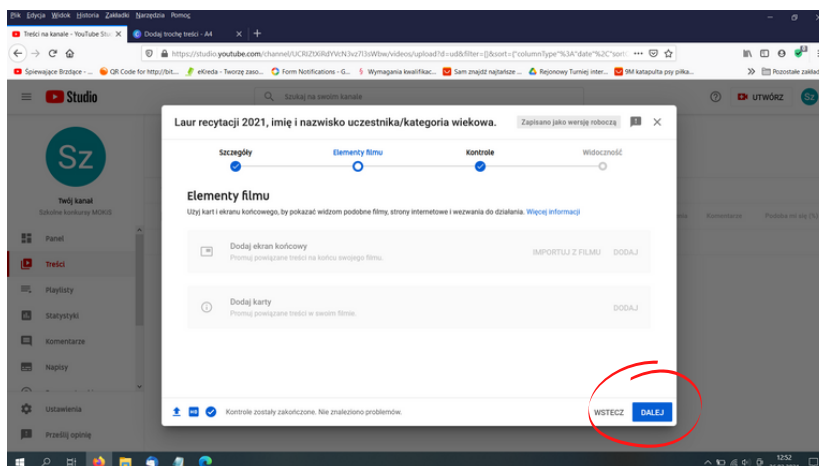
Plik Edycja Widok Historia Zakładki Narzędzia Pomoc

Treści na kanale - YouTube Stu ✕
Dodaj trochę treści - A4 ✕
+

https://studio.youtube.com/channel/UCRiZtXiRdYVcN3vz7l3sWbw/videos/upload?d=ud&filter=[]&sort={"columnType"%3A"date"%2C"sort

Śpiewające Brzdące - ...
QR Code for http://bit...
eKreda - Tworzę zaso...
Form Notifications - G...
Wymagania kwalifikac...
Sam znajdź najtańsze ...
Rejonowy Turniej inter...
9M katapulta psy piłka...
Pozostałe zakład

Studio

Szukaj na swoim kanale

UTWÓRZ

Sz

Twój kanał
Szkolne konkursy MOKiS

Panel
Treści
Playlisty
Statystyki
Komentarze
Napisy
Ustawienia
Prześlij opinię

Laur recytacji 2021, imię i nazwisko uczestnika/kategoria wiekowa.

Zapisano jako wersję roboczą

Szczegóły
Elementy filmu
Kontrole
Widoczność

Elementy filmu

Użyj kart i ekranu końcowego, by pokazać widzom podobne filmy, strony internetowe i wezwania do działania. Więcej informacji

Dodaj ekran końcowy
Promuj powiązane treści na końcu swojego filmu.
IMPORTUJ Z FILMU
DODAJ

Dodaj karty
Promuj powiązane treści w swoim filmie.
DODAJ

Kontrole zostały zakończone. Nie znaleziono problemów.

WSTECZ
DALEJ

Komentarze
Polubienia (w%)

12:52